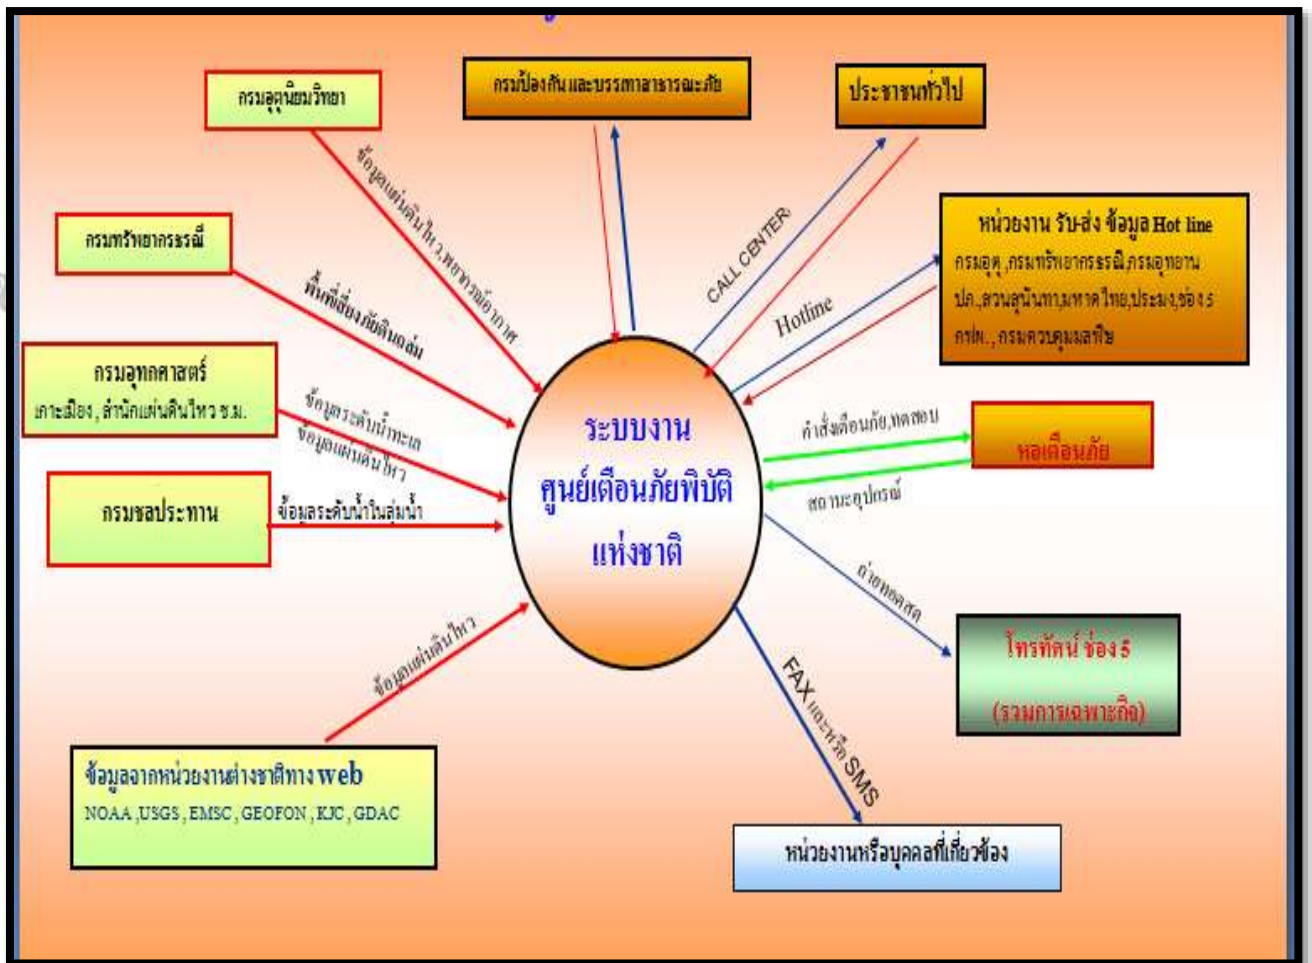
กรมอุตุนิยมวิทยา

ข้อมูลแผ่นดินไหว,พยากรณ์อากาศ

กรมป้องกันและบรรเทาสาธารณภัย

ประชาชนทั่วไป

CALL CENTER

Hotline

หน่วยงาน รับส่ง ข้อมูล Hot line
กรมอุตุ ,กรมทรัพยากรธรณี,กรมอุทยาน ปภ.,สวนสุนันทา,มหาดไทย,ประมง,ช่อง 5 กฟผ., กรมควบคุมมลพิษ

กรมทรัพยากรธรณี

พื้นที่เสี่ยงภัยดินถล่ม

กรมอุทกศาสตร์
เกาะเมียง , สำนักแผ่นดินไหว ช.ม.

ข้อมูลระดับน้ำทะเล
ข้อมูลแผ่นดินไหว

ระบบงาน
ศูนย์เตือนภัยพิบัติ
แห่งชาติ

คำสั่งเตือนภัย,ทดสอบ

หอเตือนภัย

สถานะอุปกรณ์

กรมชลประทาน

ข้อมูลระดับน้ำในลุ่มน้ำ

ถ่ายทอดสด

โทรทัศน์ ช่อง 5
(รวมการเฉพาะกิจ)

ข้อมูลแผ่นดินไหว

FAX และหรือ SMS

ข้อมูลจากหน่วยงานต่างชาติทาง web
NOAA ,USGS , EMSC , GEOFON , KJC , GDAC

หน่วยงานหรือบุคคลที่เกี่ยวข้อง